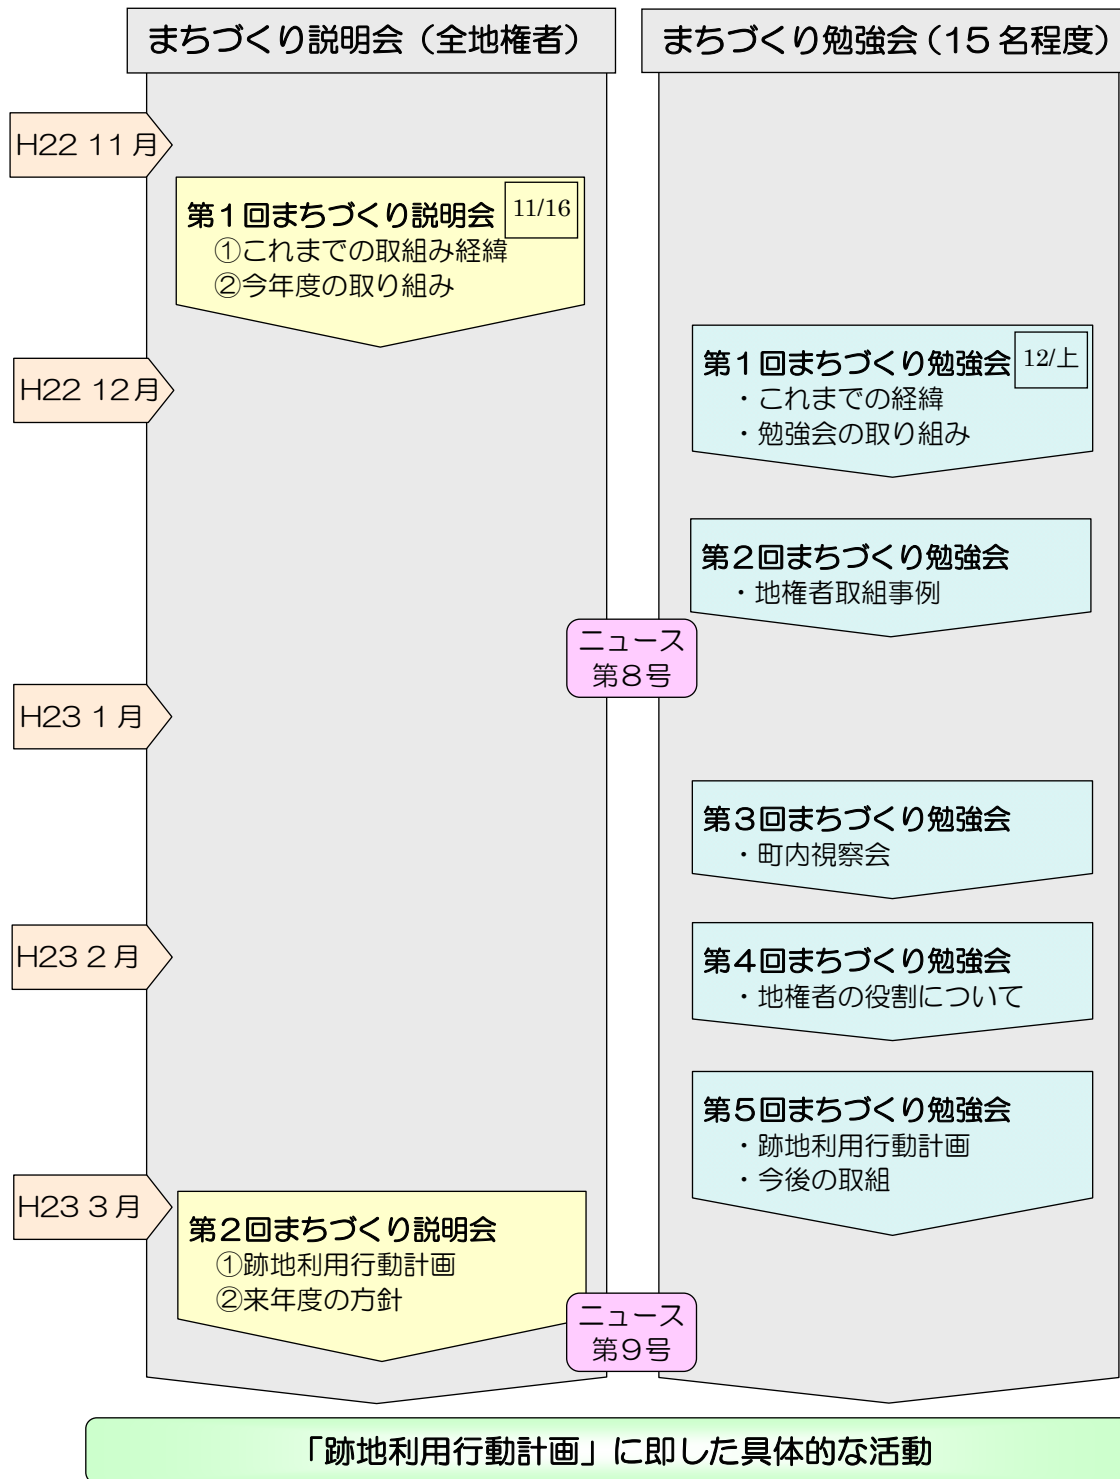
まちづくり説明会（全地権者）

まちづくり勉強会（15 名程度）

H22 11 月

第１回まちづくり説明会 11/16
①これまでの取組み経緯
②今年度の取り組み

H22 12月

第１回まちづくり勉強会 12/上
・これまでの経緯
・勉強会の取り組み

第２回まちづくり勉強会
・地権者取組事例

ニュース
第８号

H23 １月

第３回まちづくり勉強会
・町内視察会

H23 ２月

第４回まちづくり勉強会
・地権者の役割について

第５回まちづくり勉強会
・跡地利用行動計画
・今後の取組

H23 ３月

第２回まちづくり説明会
①跡地利用行動計画
②来年度の方針

ニュース
第９号

「跡地利用行動計画」に即した具体的な活動